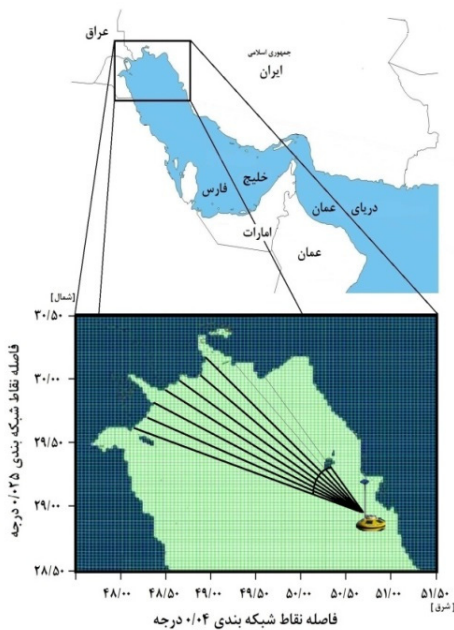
عراق
جمهوری اسلامی
ایران
خلیج
فارس
دریای عمان
امارات
عمان

[شمال]
۳۰/۵۰
۳۰/۰۰
۲۹/۵۰
۲۹/۰۰
۲۸/۵۰
فاصله نقاط شبکه بندی ۰/۰۲۵ درجه

۴۸/۰۰
۴۸/۵۰
۴۹/۰۰
۴۹/۵۰
۵۰/۰۰
۵۰/۵۰
۵۱/۰۰
۵۱/۵۰
[شرق]
فاصله نقاط شبکه بندی ۰/۰۴ درجه